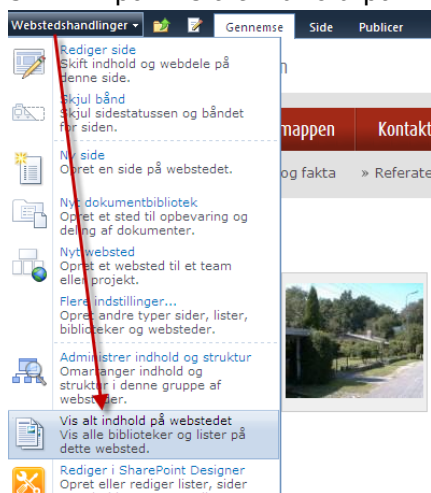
Webstedshandlinger ▾ Gennemse Side Publicer

Rediger side
Skift indhold og webdele på denne side.

Skjul bånd
Skjul sidestatussen og båndet for siden.

Ny side
Opret en side på webstedet.

Nyt dokumentbibliotek
Opret et sted til opbevaring og deling af dokumenter.

Nyt websted
Opret et websted til et team eller projekt.

Flere indstillinger...
Opret andre typer sider, lister, biblioteker og websteder.

Administrer indhold og struktur
Omarranger indhold og struktur i denne gruppe af websteder.

Vis alt indhold på webstedet
Vis alle biblioteker og lister på dette websted.

Rediger i SharePoint Designer
Opret eller rediger lister, sider

n

mappen Kontakt

og fakta » Referate